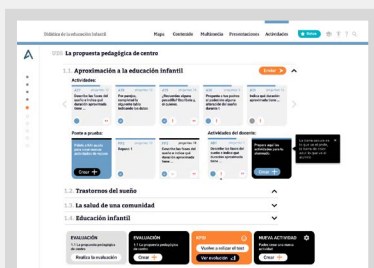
Didáctica de la educación infantil

Mapa Contenido Multimedia Presentaciones Actividades

U08. La propuesta pedagógica de centro

1.1. Aproximación a la educación infantil

Enviar

Actividades:

Describe las fases del sueño a lo largo del desarrollo

Por parejas, comparad la siguiente tabla indicando sus datos

¿Recuerdas alguna pesadilla? Escríbela y...

Propuesta a tus padres si pudieras elegir la profesión, ¿a qué le ...

Indica qué duración aproximada tiene...

Ponte a prueba:

Actividades del docente:

Prepara aquí las actividades para tu alumnado.

Crear

Repaso 1

Describe las fases del sueño a lo largo del desarrollo

Describe las fases del sueño a lo largo del desarrollo

Crear

1.2. Trastornos del sueño

1.3. La salud de una comunidad

1.4. Educación infantil

EVALUACIÓN

Realiza la evaluación

EVALUACIÓN

Crear

RPB

Vuelve a crear el test

Ver evolución

NUEVA ACTIVIDAD

Crear